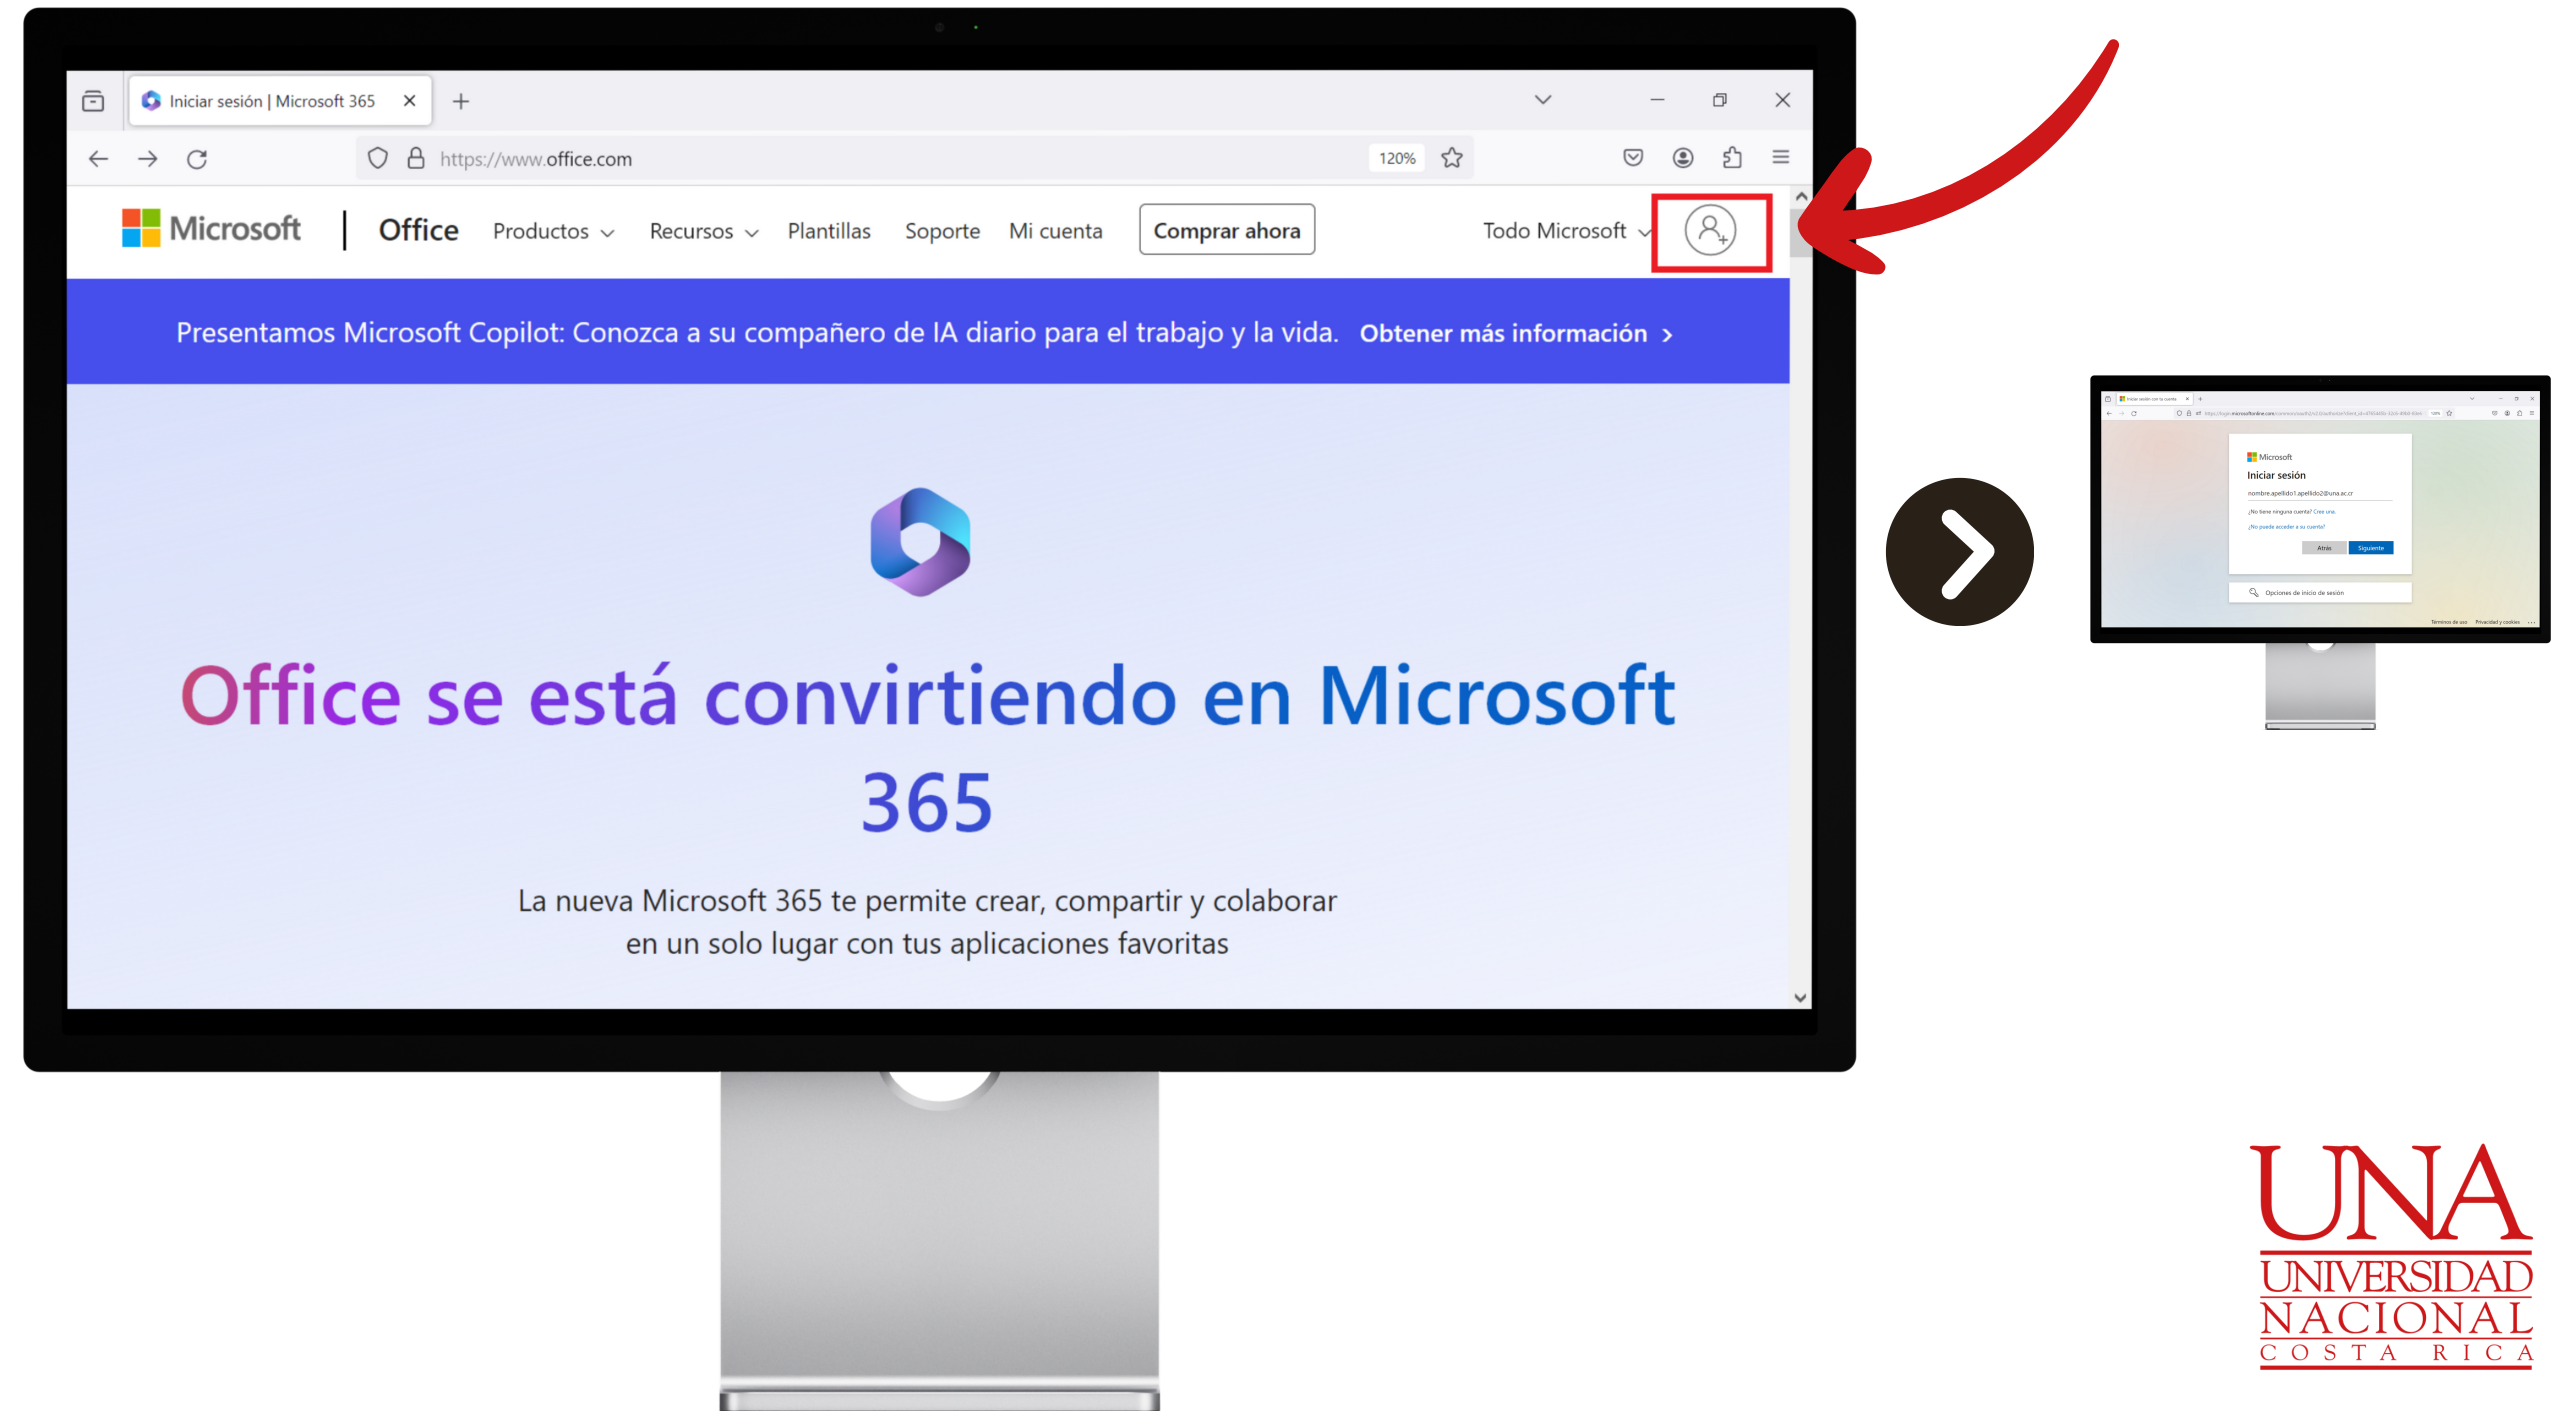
Iniciar sesión | Microsoft 365

https://www.office.com

120%

Microsoft | Office Productos Recursos Plantillas Soporte Mi cuenta Comprar ahora Todo Microsoft

Presentamos Microsoft Copilot: Conozca a su compañero de IA diario para el trabajo y la vida. Obtener más información >

Office se está convirtiendo en Microsoft 365

La nueva Microsoft 365 te permite crear, compartir y colaborar en un solo lugar con tus aplicaciones favoritas

Microsoft
Iniciar sesión
nombre.apellido1.apellido2@una.ac.cr
¿No tiene ninguna cuenta? Cree una.
¿No puede acceder a su cuenta?
Atrás Siguiente
Opciones de inicio de sesión

UNA
UNIVERSIDAD
NACIONAL
COSTA RICA